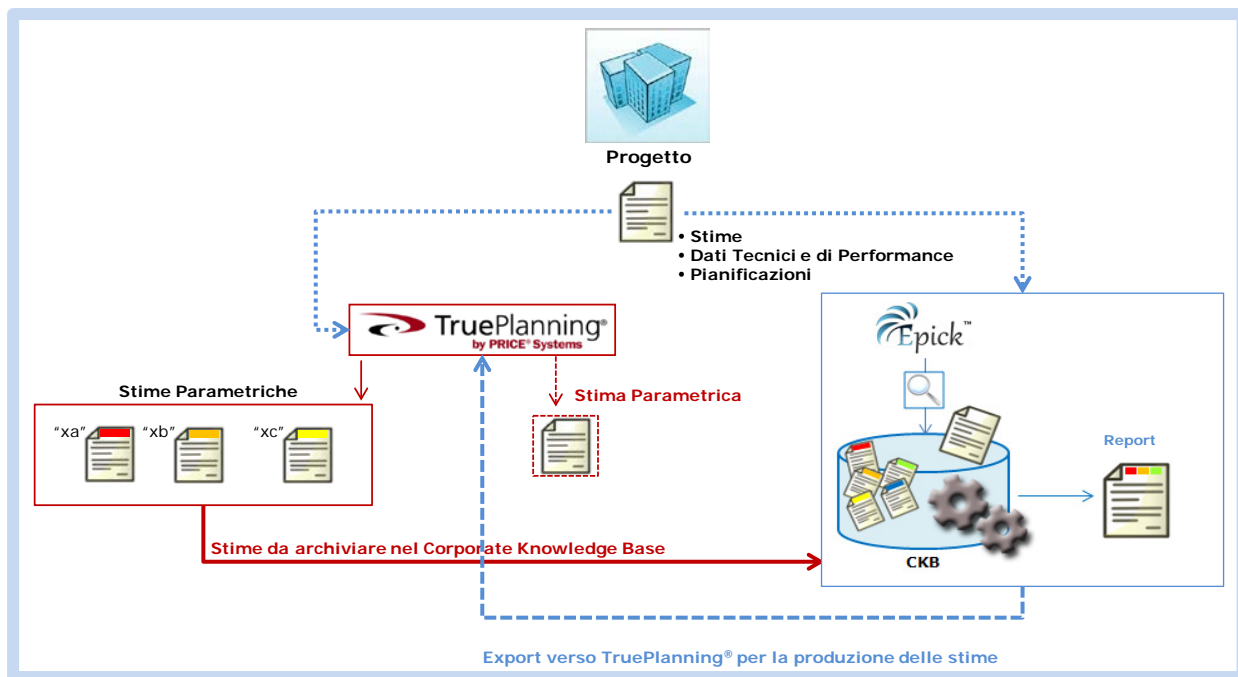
Progetto

• Stime
• Dati Tecnici e di Performance
• Pianificazioni

TruePlanning®
by PRICE® Systems

Epick™

Stime Parametriche

"xa" "xb" "xc"

Stima Parametrica

Report

CKB

Stime da archiviare nel Corporate Knowledge Base

Export verso TruePlanning® per la produzione delle stime